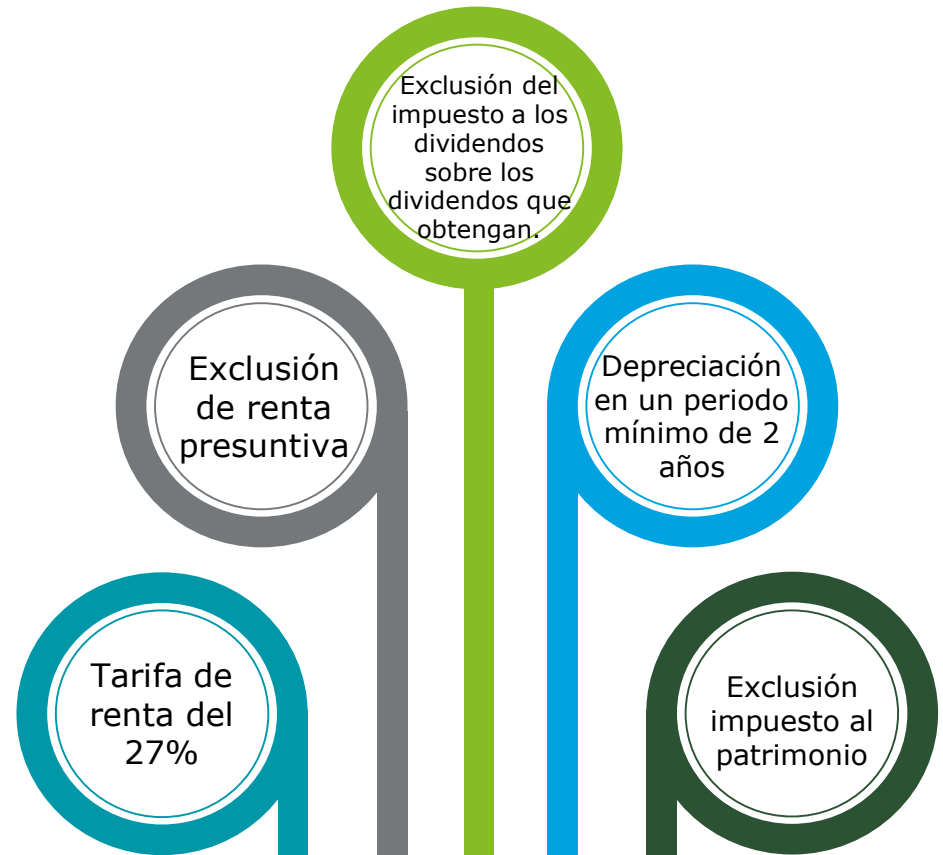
Exclusión del impuesto a los dividendos sobre los dividendos que obtengan.

Exclusión de renta presuntiva

Depreciación en un periodo mínimo de 2 años

Tarifa de renta del 27%

Exclusión impuesto al patrimonio